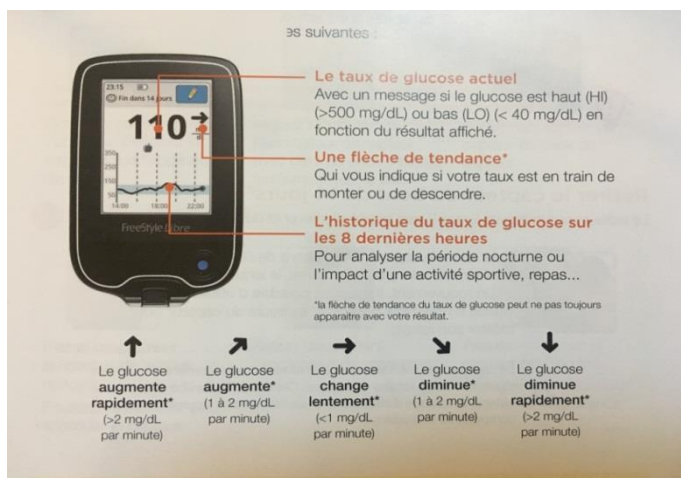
es suivantes

23:15
Fin dans 14 jours

110

350
250
180
70
14:00 18:00 22:00

FreeStyle Libre

Le taux de glucose actuel
Avec un message si le glucose est haut (HI) (>500 mg/dL) ou bas (LO) (< 40 mg/dL) en fonction du résultat affiché.

Une flèche de tendance*
Qui vous indique si votre taux est en train de monter ou de descendre.

L'historique du taux de glucose sur les 8 dernières heures
Pour analyser la période nocturne ou l'impact d'une activité sportive, repas...

*la flèche de tendance du taux de glucose peut ne pas toujours apparaitre avec votre résultat.

↑
Le glucose augmente rapidement* (>2 mg/dL par minute)

↗
Le glucose augmente* (1 à 2 mg/dL par minute)

→
Le glucose change lentement* (<1 mg/dL par minute)

↘
Le glucose diminue* (1 à 2 mg/dL par minute)

↓
Le glucose diminue rapidement* (>2 mg/dL par minute)